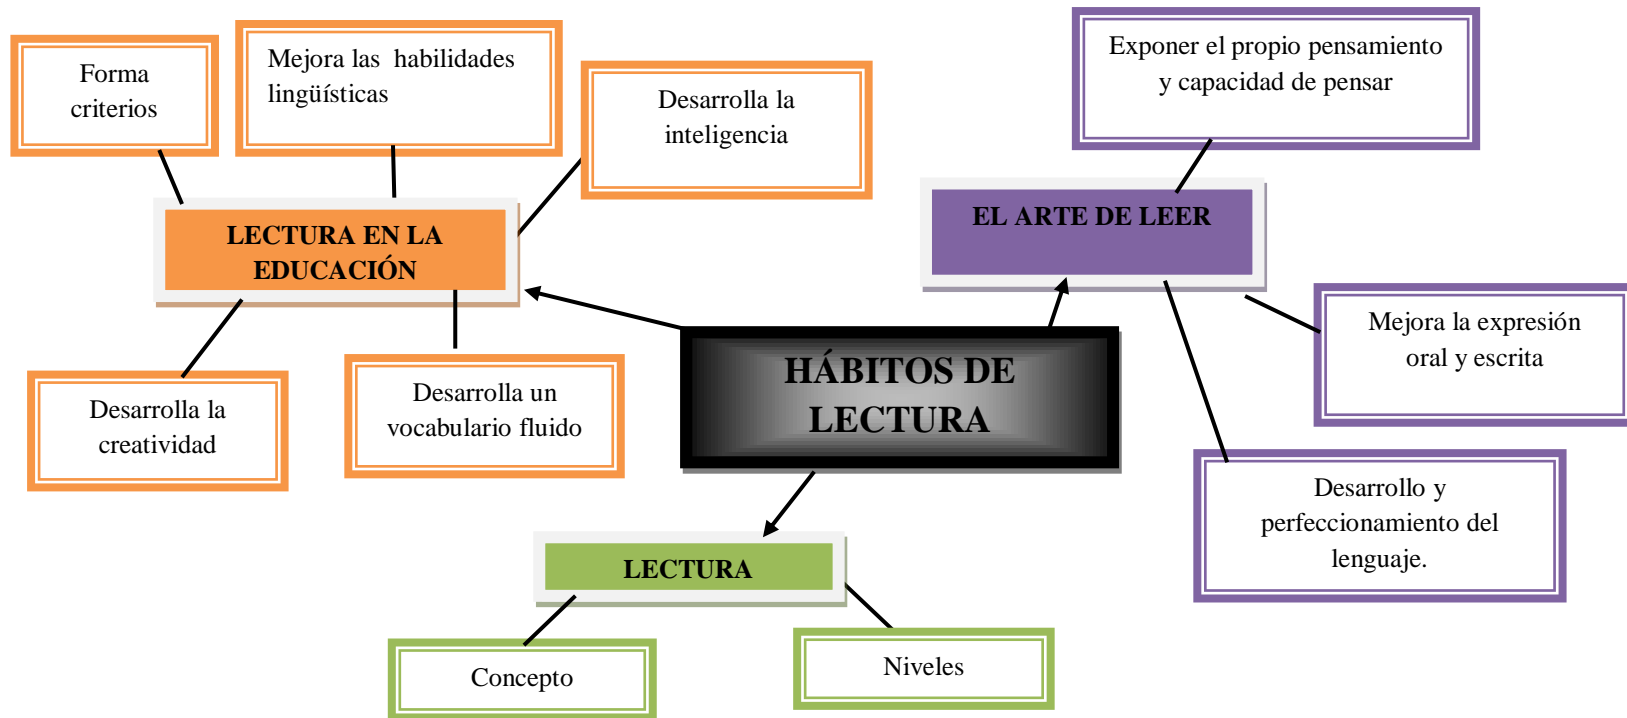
Forma criterios

Mejora las habilidades lingüísticas

Desarrolla la inteligencia

Exponer el propio pensamiento y capacidad de pensar

LECTURA EN LA EDUCACIÓN

EL ARTE DE LEER

Mejora la expresión oral y escrita

HÁBITOS DE LECTURA

Desarrolla la creatividad

Desarrolla un vocabulario fluido

Desarrollo y perfeccionamiento del lenguaje.

LECTURA

Concepto

Niveles